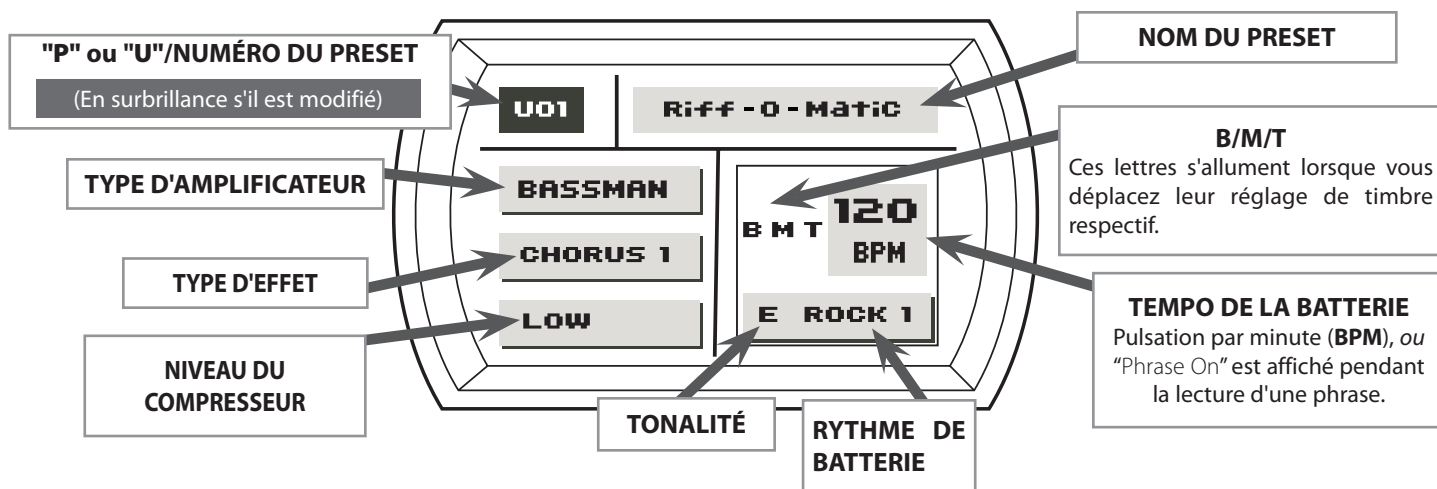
"P" ou "U"/NUMÉRO DU PRESET

(En surbrillance s'il est modifié)

U01

Riff-O-Matic

NOM DU PRESET

B/M/T
Ces lettres s'allument lorsque vous déplacez leur réglage de timbre respectif.

TYPE D'AMPLIFICATEUR

BASSMAN

B M T

120

BPM

TYPE D'EFFET

CHORUS 1

TEMPO DE LA BATTERIE
Pulsation par minute (BPM), ou "Phrase On" est affiché pendant la lecture d'une phrase.

LOW

E ROCK 1

NIVEAU DU COMPRESSEUR

TONALITÉ

RYTHME DE BATTERIE